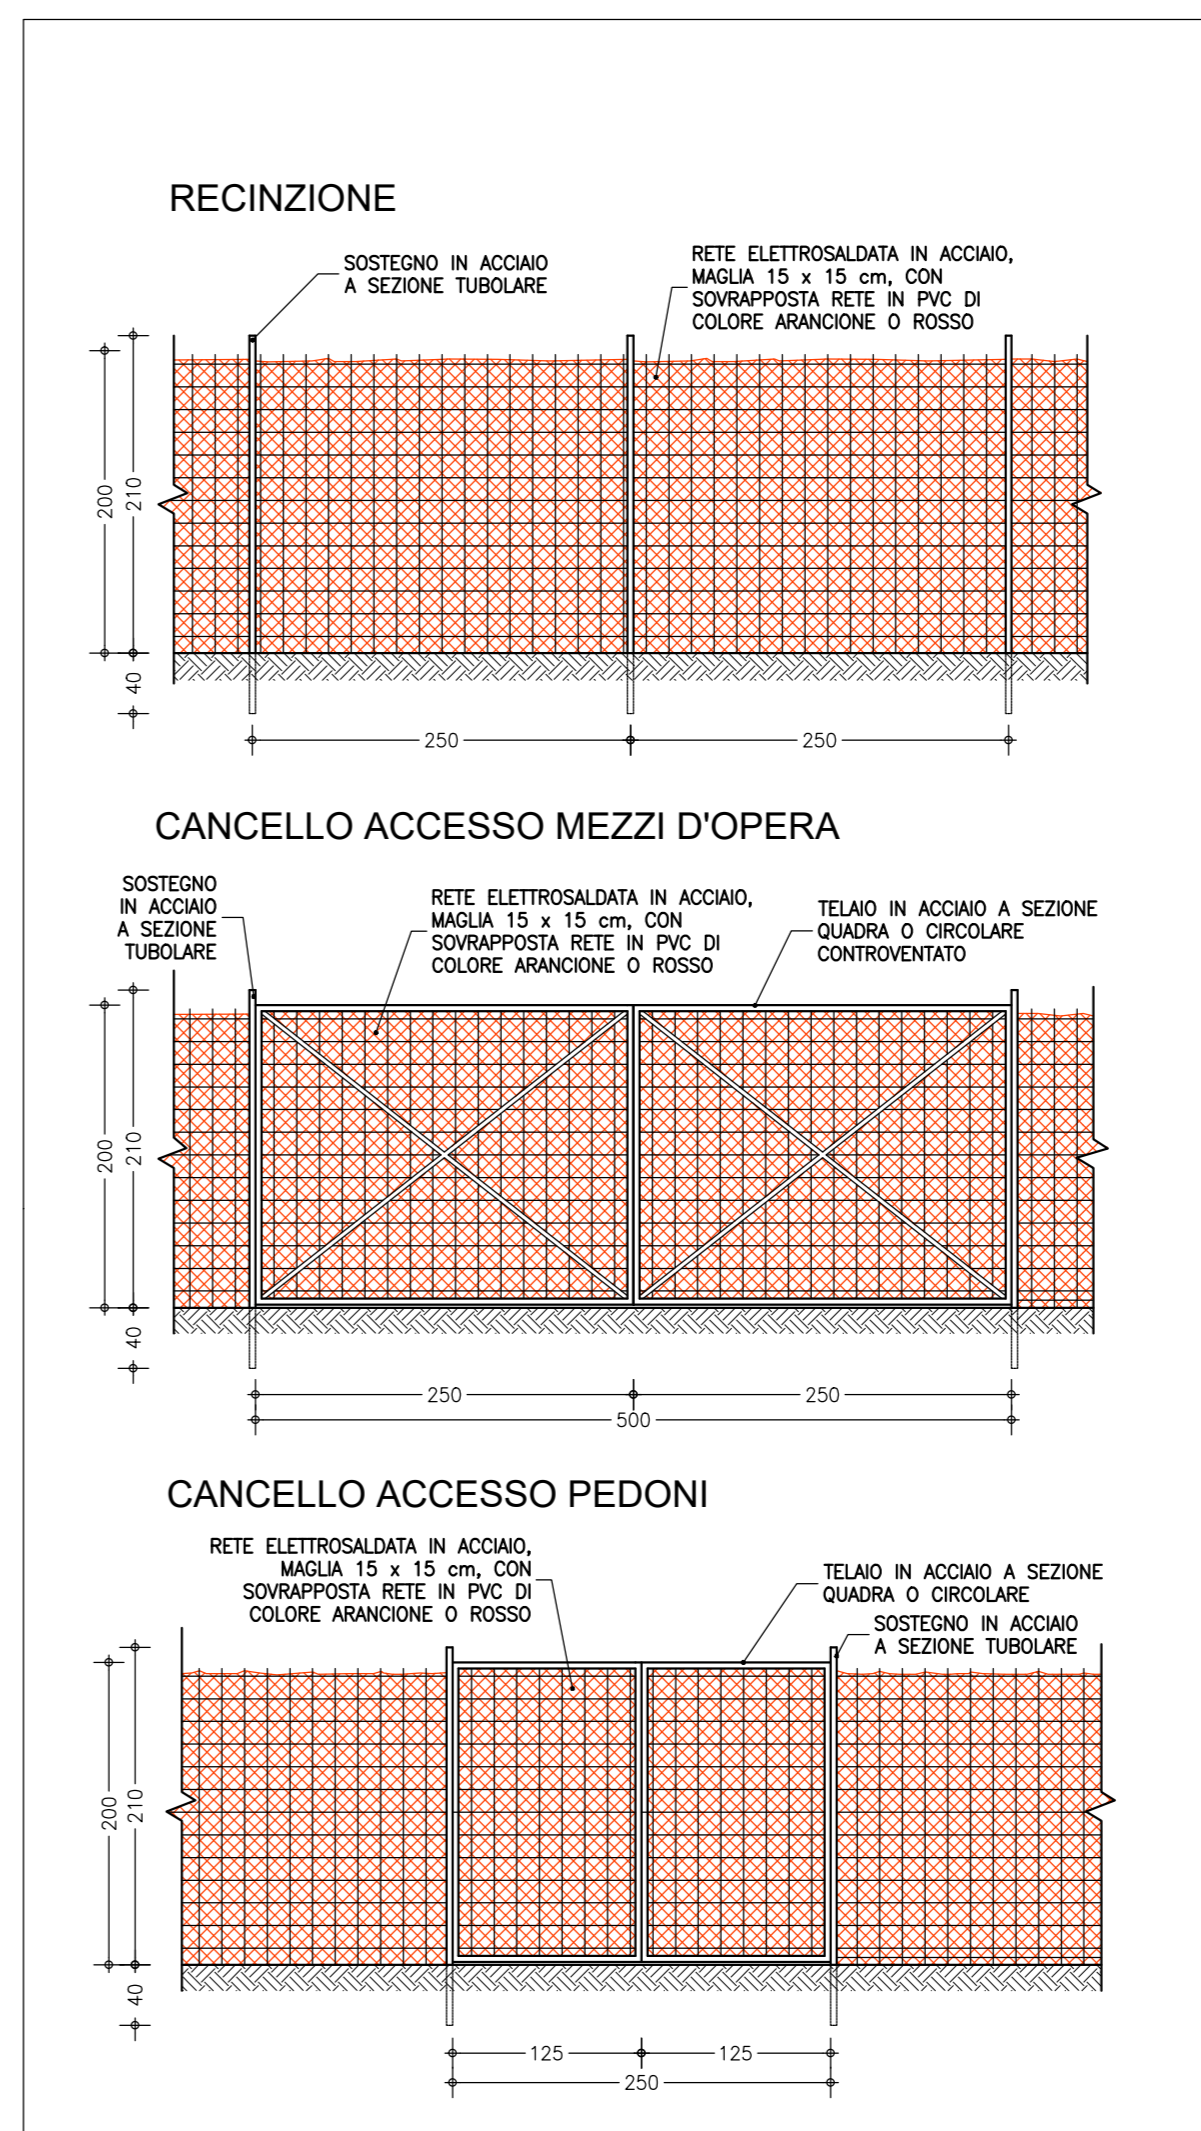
RECINZIONE

SOSTEGNO IN ACCIAIO A SEZIONE TUBOLARE

RETE ELETTROSALDATA IN ACCIAIO, MAGLIA 15 x 15 cm, CON SOVRAPPOSTA RETE IN PVC DI COLORE ARANCIONE O ROSSO

200
210
40
250
250

CANCELLO ACCESSO MEZZI D'OPERA

SOSTEGNO IN ACCIAIO A SEZIONE TUBOLARE

RETE ELETTROSALDATA IN ACCIAIO, MAGLIA 15 x 15 cm, CON SOVRAPPOSTA RETE IN PVC DI COLORE ARANCIONE O ROSSO

TELAIO IN ACCIAIO A SEZIONE QUADRA O CIRCOLARE CONTROVENTATO

200
210
40
250
250
500

CANCELLO ACCESSO PEDONI

RETE ELETTROSALDATA IN ACCIAIO, MAGLIA 15 x 15 cm, CON SOVRAPPOSTA RETE IN PVC DI COLORE ARANCIONE O ROSSO

TELAIO IN ACCIAIO A SEZIONE QUADRA O CIRCOLARE

SOSTEGNO IN ACCIAIO A SEZIONE TUBOLARE

200
210
40
125
125
250